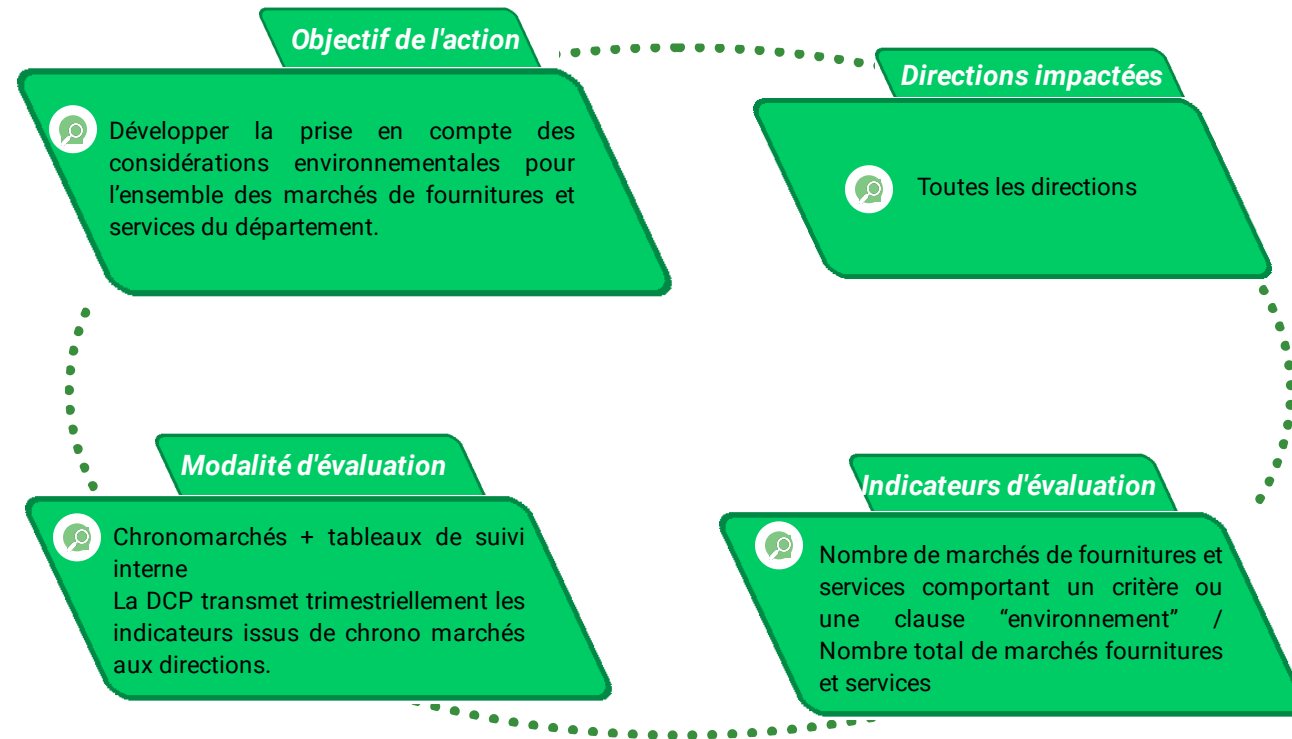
Objectif de l'action

Développer la prise en compte des considérations environnementales pour l'ensemble des marchés de fournitures et services du département.

Directions impactées

Toutes les directions

Modalité d'évaluation

Chronomarchés + tableaux de suivi interne
La DCP transmet trimestriellement les indicateurs issus de chrono marchés aux directions.

Indicateurs d'évaluation

Nombre de marchés de fournitures et services comportant un critère ou une clause "environnement" / Nombre total de marchés fournitures et services